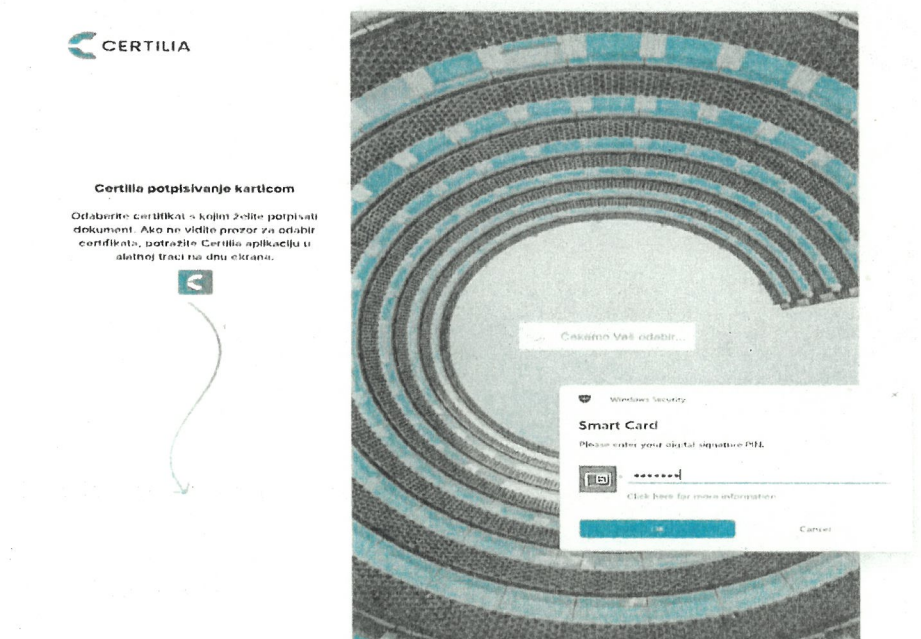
CERTILIA

Certilia potpisivanje karticom

Odaberite certifikat s kojim želite potpisati dokument. Ako ne vidite prozor za odabir certifikata, potražite Certilia aplikaciju u alatnoj traci na dnu ekrana.

Čekamo Vaš odabir...

Windows Security

Smart Card

Please enter your digital signature PIN.

••••••••

Click here for more information

OK

Cancel